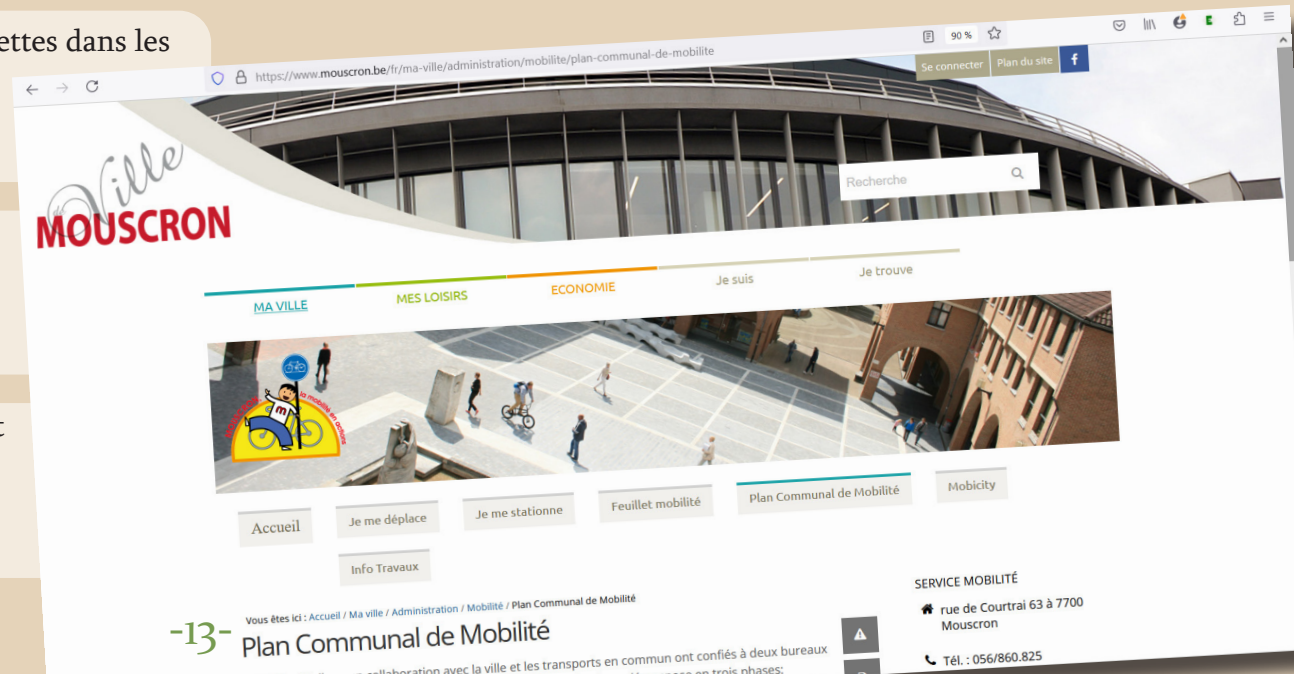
ettes dans les

https://www.mouscron.be/fr/ma-ville/administration/mobilite/plan-communal-de-mobilite

90 %

Se connecter Plan du site f

Ville MOUSCRON

Recherche

MA VILLE MES LOISIRS ECONOMIE Je suis Je trouve

Accueil Je me déplace Je me stationne Feuillet mobilité Plan Communal de Mobilité Mobicity

Info Travaux

SERVICE MOBILITÉ

rue de Courtrai 63 à 7700 Mouscron

Tél. : 056/860.825

Vous êtes ici : Accueil / Ma ville / Administration / Mobilité / Plan Communal de Mobilité

-13- Plan Communal de Mobilité

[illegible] collaboration avec la ville et les transports en commun ont confiés à deux bureaux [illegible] en trois phases: